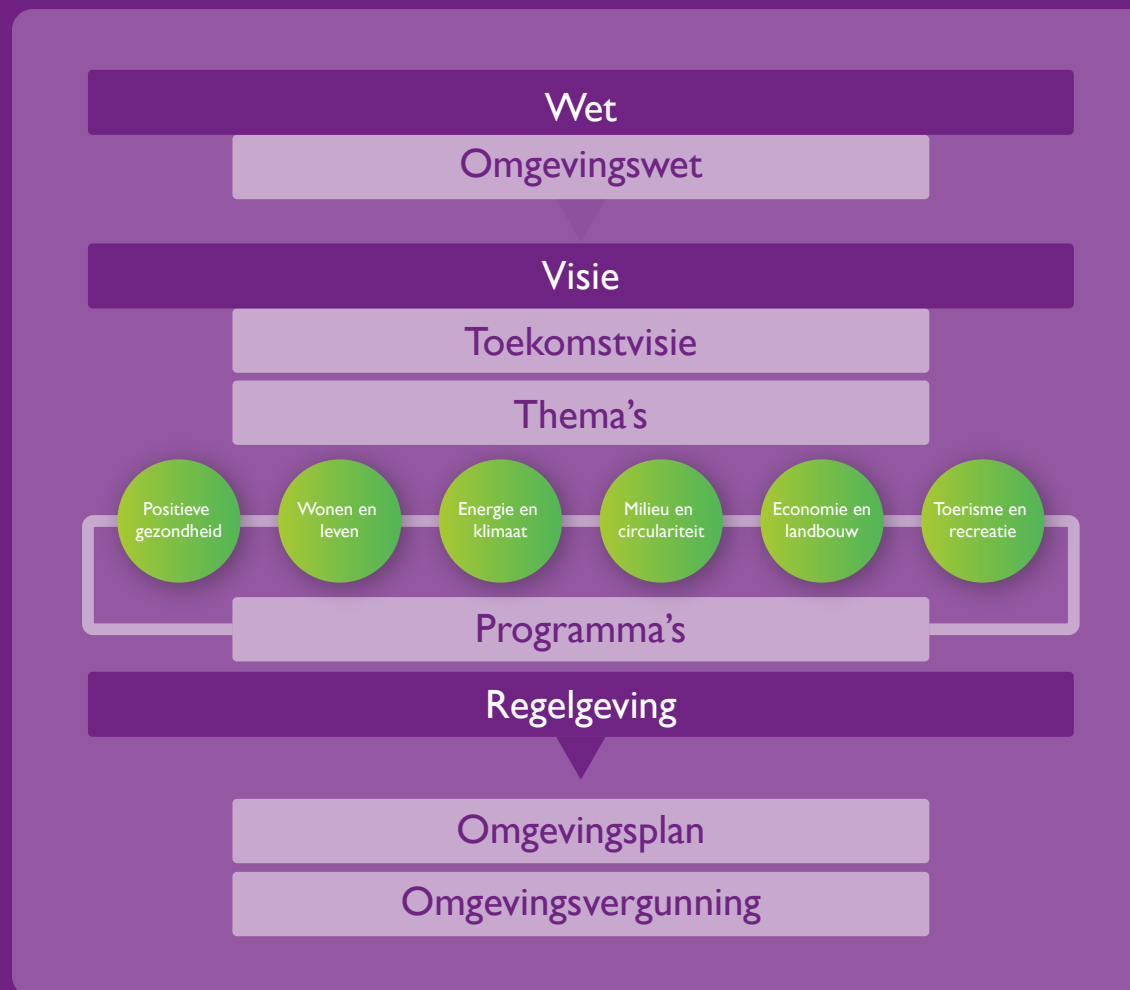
Wet

Omgevingswet

Visie

Toekomstvisie

Thema's

Positieve gezondheid

Wonen en leven

Energie en klimaat

Milieu en circulariteit

Economie en landbouw

Toerisme en recreatie

Programma's

Regelgeving

Omgevingsplan

Omgevingsvergunning